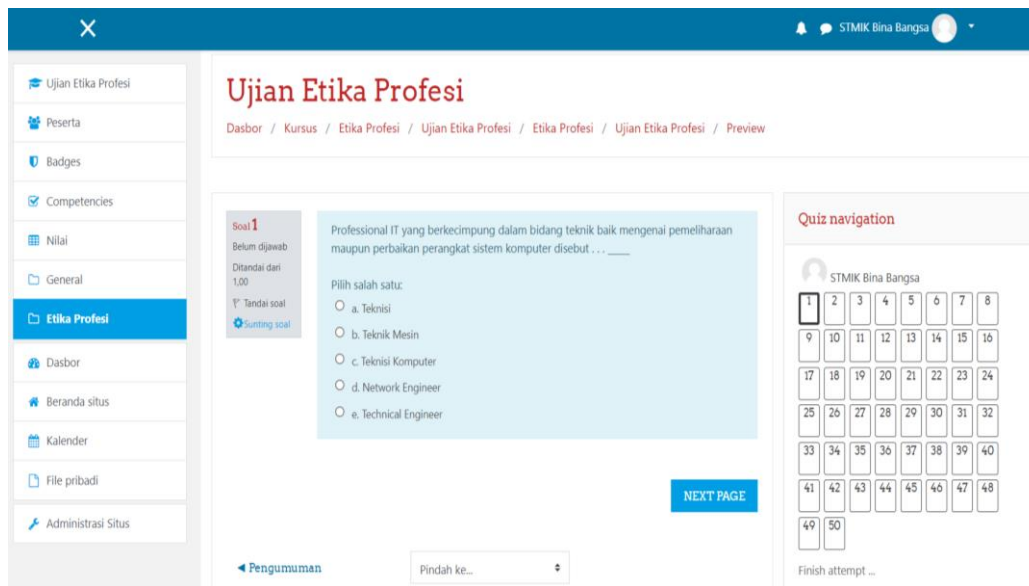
STMIK Bina Bangsa

Ujian Etika Profesi
Peserta
Badges
Competencies
Nilai
General
Etika Profesi
Dasbor
Beranda situs
Kalender
File pribadi
Administrasi Situs

Ujian Etika Profesi

Dasbor / Kursus / Etika Profesi / Ujian Etika Profesi / Etika Profesi / Ujian Etika Profesi / Preview

Soal 1
Belum dijawab
Ditandai dari 1,00
Tandai soal
Sunting soal

Professional IT yang berkecimpung dalam bidang teknik baik mengenai pemeliharaan maupun perbaikan perangkat sistem komputer disebut . . . _____

Pilih salah satu:
a. Teknisi
b. Teknik Mesin
c. Teknisi Komputer
d. Network Engineer
e. Technical Engineer

NEXT PAGE

◄ Pengumuman

Pindah ke...

Quiz navigation

STMIK Bina Bangsa

1 2 3 4 5 6 7 8
9 10 11 12 13 14 15 16
17 18 19 20 21 22 23 24
25 26 27 28 29 30 31 32
33 34 35 36 37 38 39 40
41 42 43 44 45 46 47 48
49 50

Finish attempt ...